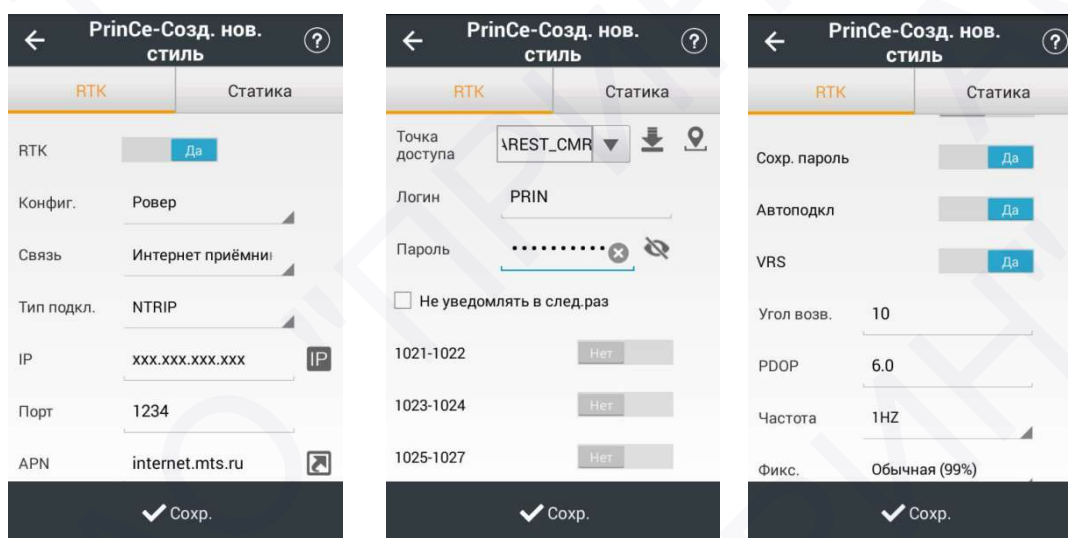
PrinCe-Созд. нов. стиль

RTK | Статика

RTK Да

Конфиг. Ровер

Связь Интернет приёмни

Тип подкл. NTRIP

IP xxx.xxx.xxx.xxx IP

Порт 1234

APN internet.mts.ru

Сохр.

PrinCe-Созд. нов. стиль

RTK | Статика

Точка доступа AREST_CMR

Логин PRIN

Пароль ••••••••••

Не уведомлять в след.раз

1021-1022 Нет

1023-1024 Нет

1025-1027 Нет

Сохр.

PrinCe-Созд. нов. стиль

RTK | Статика

Сохр. пароль Да

Автоподкл Да

VRS Да

Угол возв. 10

PDOP 6.0

Частота 1HZ

Фикс. Обычная (99%)

Сохр.